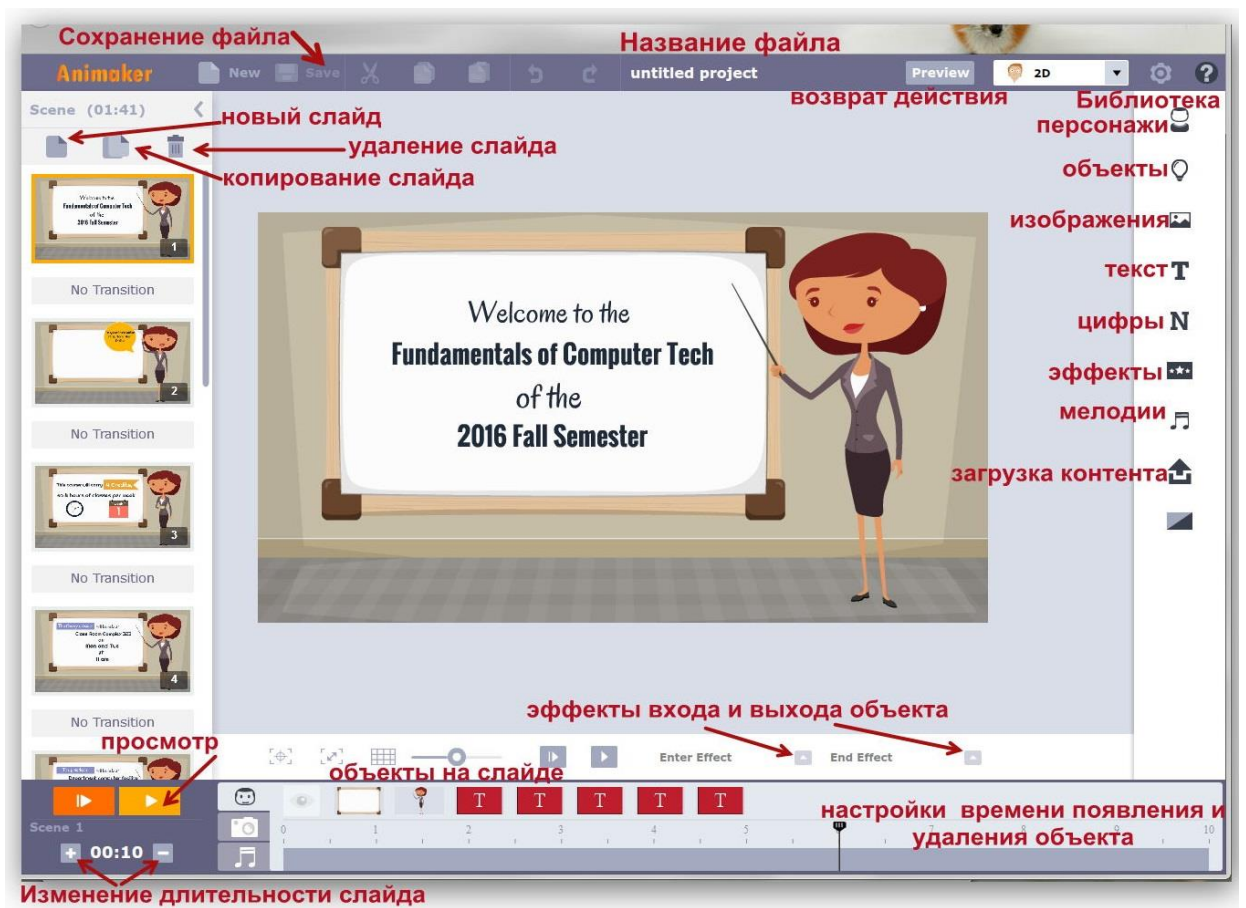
Сохранение файла
Название файла
Animaker New Save untitled project Preview 2D
возврат действия
Библиотека
Scene (01:41)
новый слайд
персонажи
удаление слайда
копирование слайда
объекты
изображения
текст
цифры
эффекты
мелодии
загрузка контента

Welcome to the
Fundamentals of Computer Tech
of the
2016 Fall Semester

No Transition
No Transition
No Transition
No Transition

эффекты входа и выхода объекта
просмотр
Enter Effect
End Effect
объекты на слайде
настройки времени появления и удаления объекта
Scene 1
00:10
0 1 2 3 4 5 8 9 10
Изменение длительности слайда